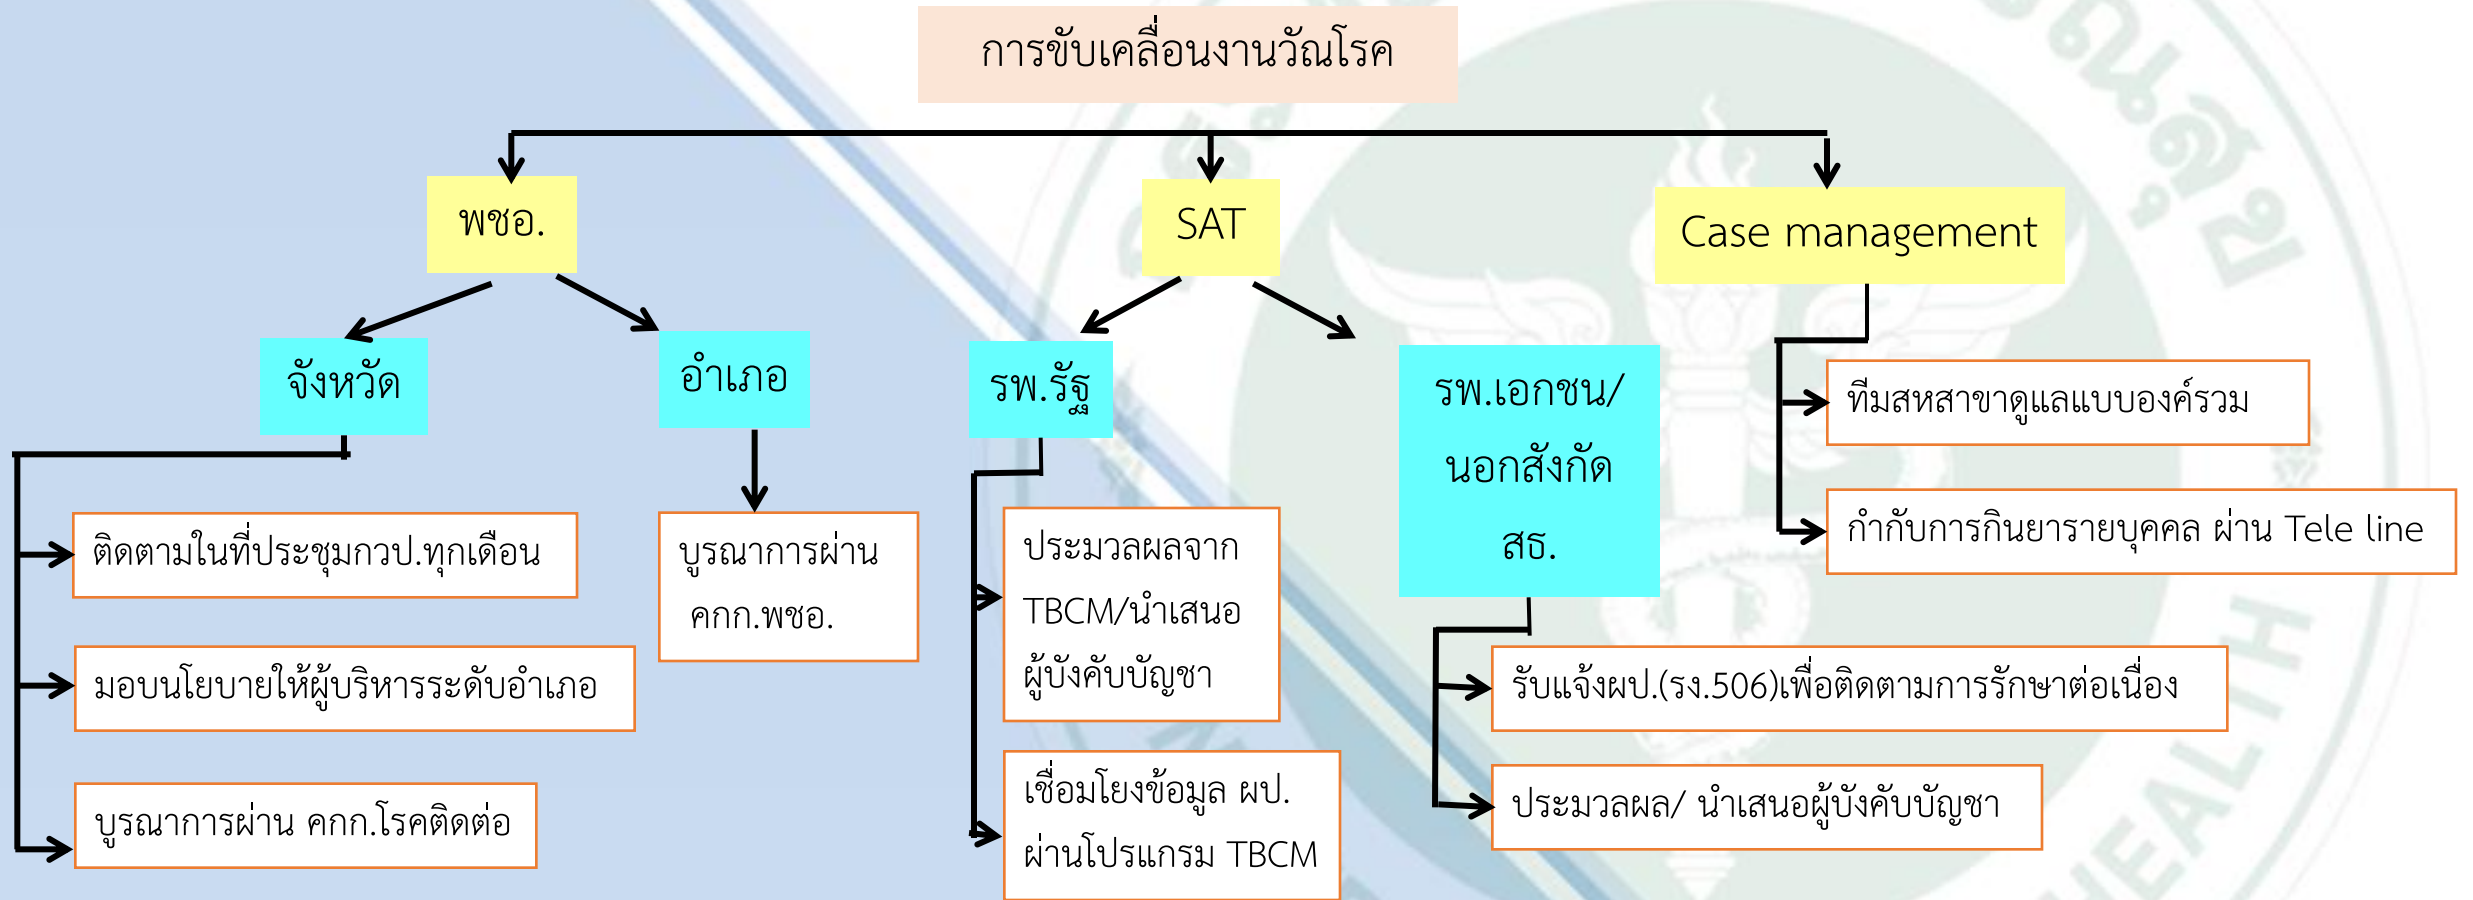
การขับเคลื่อนงานวัณโรค

พชอ.

SAT

Case management

จังหวัด

อำเภอ

รพ.รัฐ

รพ.เอกชน/นอกสังกัด สธ.

ทีมสหสาขาดูแลแบบองค์รวม

กำกับการกินยารายบุคคล ผ่าน Tele line

ติดตามในที่ประชุมกวป.ทุกเดือน

มอบนโยบายให้ผู้บริหารระดับอำเภอ

บูรณาการผ่าน คกก.โรคติดต่อ

บูรณาการผ่าน คกก.พชอ.

ประมวลผลจาก TBCM/นำเสนอผู้บังคับบัญชา

เชื่อมโยงข้อมูล ผป. ผ่านโปรแกรม TBCM

รับแจ้งผป.(รง.506)เพื่อติดตามการรักษาต่อเนื่อง

ประมวลผล/ นำเสนอผู้บังคับบัญชา